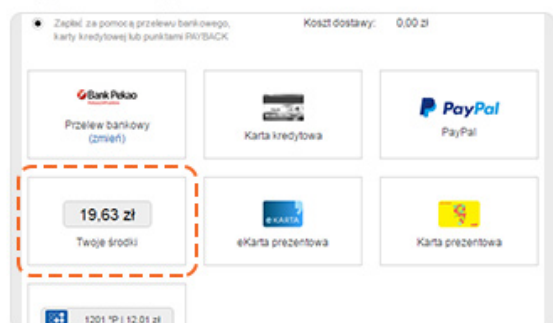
Zapłać za pomocą przelewu bankowego, karty kredytowej lub punktami PAYBACK

Koszt dostawy: 0,00 zł

Bank Pekao

Przelew bankowy
(zmień)

Karta kredytowa

PayPal

PayPal

19,63 zł

Twoje środki

eKARTA

eKarta prezentowa

Karta prezentowa

1201 °P | 12,01 zł